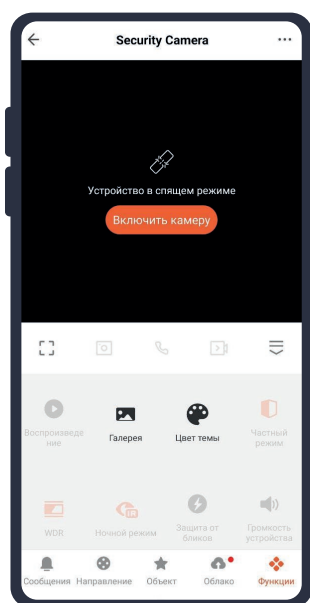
Security Camera

Устройство в спящем режиме

Включить камеру

Воспроизведение

Галерея

Цвет темы

Частный режим

WDR

Ночной режим

Защита от бликов

Громкость устройства

Сообщения

Направление

Объект

Облако

Функции